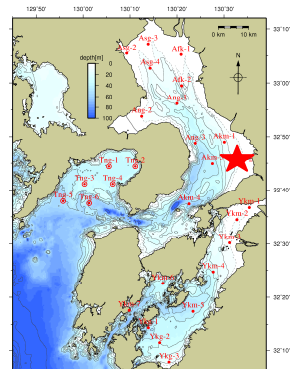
129°50'
130°00'
130°10'
130°20'
130°30'
33°10'
33°00'
32°50'
32°40'
32°30'
32°20'
32°10'
0 km
10 km
N
depth[m]
0
20
40
60
80
100
Asg-3
Asg-2
Afk-1
Asg-4
Afk-2
Asg-6
Asg-7
Ang-3
Akm-1
Akm-2
Tng-1
Tng-2
Tng-3
Tng-4
Tng-5
Tng-6
Akm-4
Ykn-1
Ykm-1
Ykm-2
Ykn-3
Ykm-4
Ykm-5
Ykg-1
Ykg-2
Ykg-3